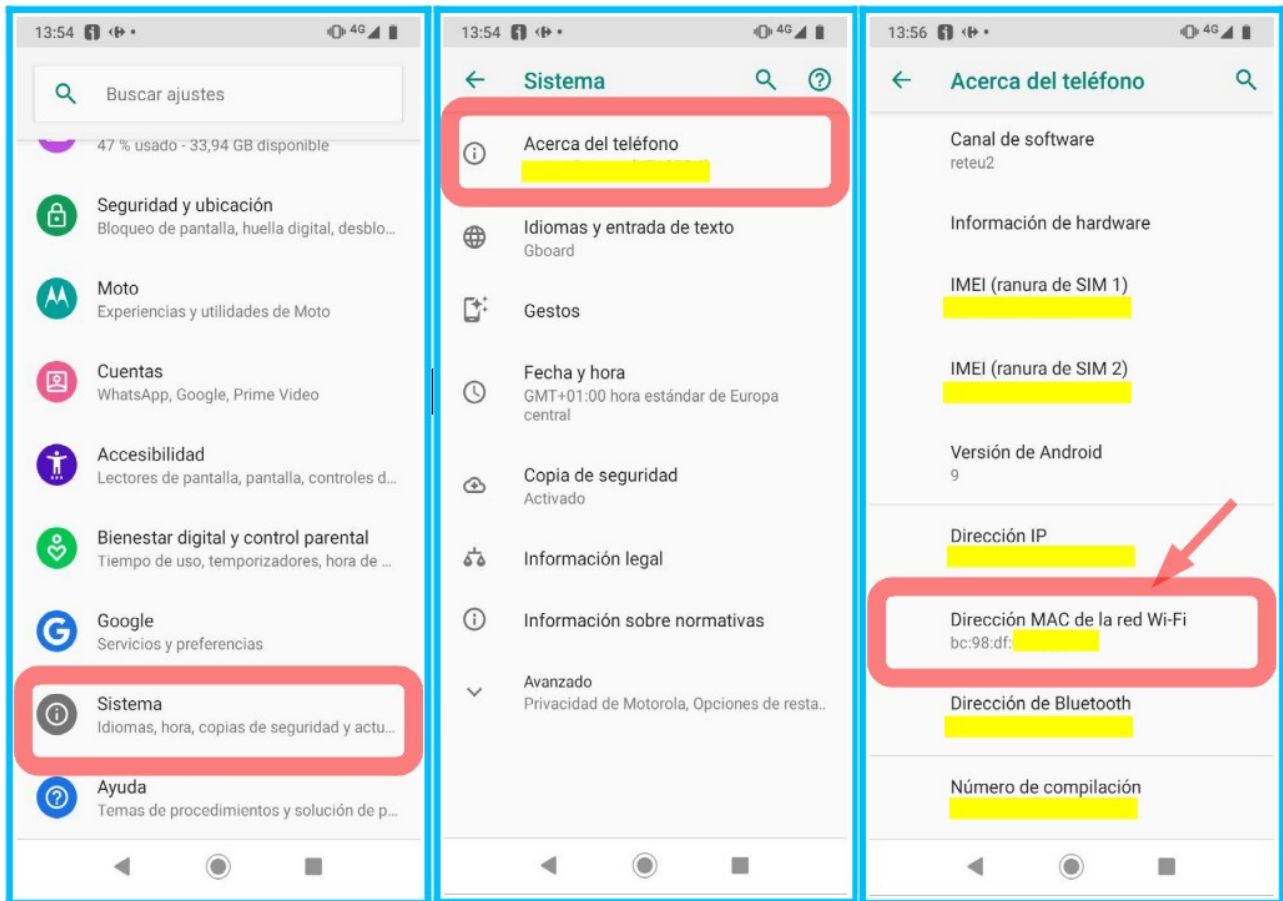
13:54 4G

Buscar ajustes

47 % usado - 33,94 GB disponible

Seguridad y ubicación
Bloqueo de pantalla, huella digital, desblo...

Moto
Experiencias y utilidades de Moto

Cuentas
WhatsApp, Google, Prime Video

Accesibilidad
Lectores de pantalla, pantalla, controles d...

Bienestar digital y control parental
Tiempo de uso, temporizadores, hora de ...

Google
Servicios y preferencias

Sistema
Idiomas, hora, copias de seguridad y actu...

Ayuda
Temas de procedimientos y solución de p...

13:54 4G

Sistema

Acerca del teléfono
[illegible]

Idiomas y entrada de texto
Gboard

Gestos

Fecha y hora
GMT+01:00 hora estándar de Europa central

Copia de seguridad
Activado

Información legal

Información sobre normativas

Avanzado
Privacidad de Motorola, Opciones de resta..

13:56 4G

Acerca del teléfono

Canal de software
reteu2

Información de hardware

IMEI (ranura de SIM 1)
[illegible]

IMEI (ranura de SIM 2)
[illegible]

Versión de Android
9

Dirección IP
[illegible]

Dirección MAC de la red Wi-Fi
bc:98:df:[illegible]

Dirección de Bluetooth
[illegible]

Número de compilación
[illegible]